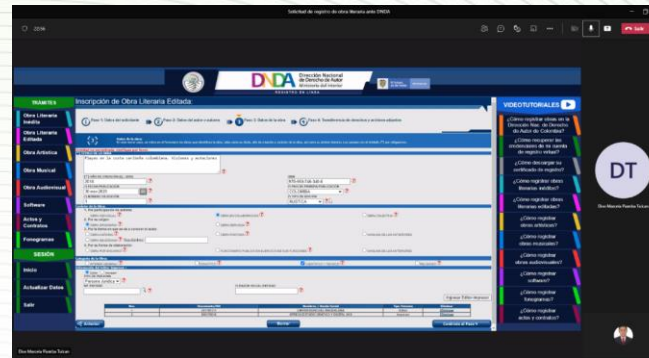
Solicitud de registro de obra literaria ante DNDA

DNDA Dirección Nacional de Derecho de Autor
REGISTRO EN LÍNEA

TRAMITES
Obra Literaria Inédita
Obra Literaria Editada
Obra Artística
Obra Musical
Obra Audiovisual
Software
Actos y Contratos
Fonogramas
SESIÓN
Inicio
Actualizar Datos
Salir

Inscripción de Obra Literaria Editada:

Paso 1: Datos del solicitante
Paso 2: Datos del autor o autores
Paso 3: Datos de la obra
Paso 4: Transferencia de derechos y archivos adjuntos

Plagas en la costa caribeña colombiana. Visiones y actuaciones

Anterior
Borrar
Continuar al Paso 4

VIDEOTUTORIALES
¿Cómo registrar obras en la Dirección Nal. de Derecho de Autor de Colombia?
¿Cómo recuperar las credenciales de mi cuenta de registro en línea?
¿Cómo descargar su certificado de registro?
¿Cómo registrar obras literarias inéditas?
¿Cómo registrar obras literarias editadas?
¿Cómo registrar obras artísticas?
¿Cómo registrar obras musicales?
¿Cómo registrar obras audiovisuales?
¿Cómo registrar software?
¿Cómo registrar fonogramas?
¿Cómo registrar actos y contratos?

DT
Dina Marcela Pineda Tulcan